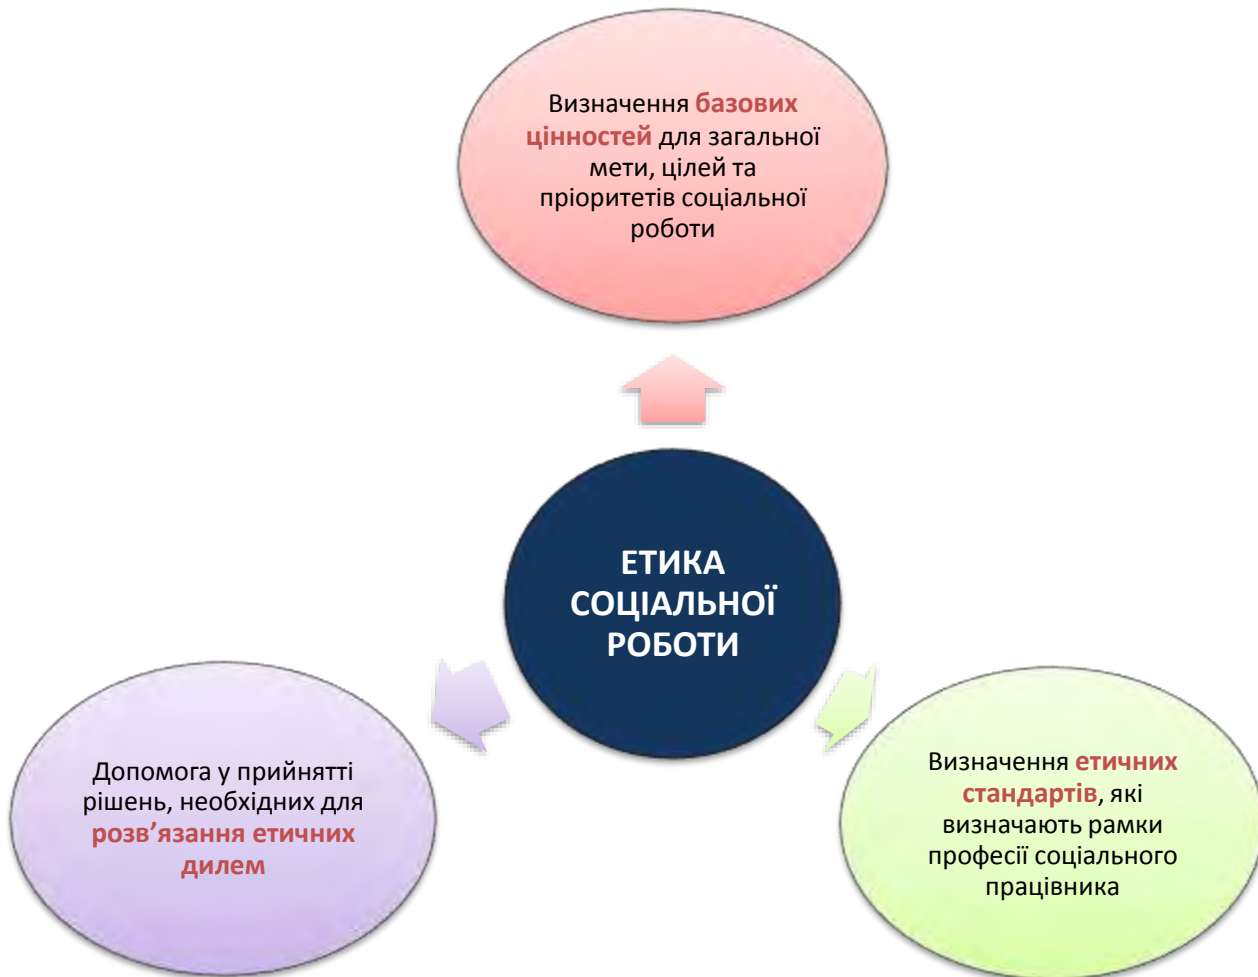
Визначення базових цінностей для загальної мети, цілей та пріоритетів соціальної роботи

ЕТИКА СОЦІАЛЬНОЇ РОБОТИ

Допомога у прийнятті рішень, необхідних для розв’язання етичних дилем

Визначення етичних стандартів, які визначають рамки професії соціального працівника